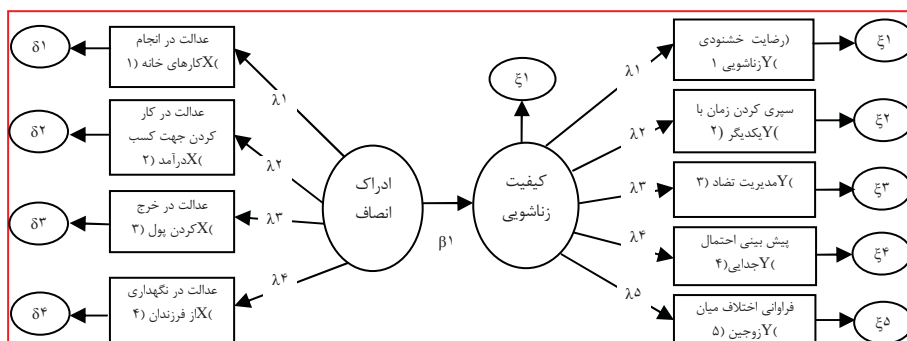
δ۱

عدالت در انجام کارهای خانه (X۱)

δ۲

عدالت در کار کردن جهت کسب درآمد (X۲)

δ۳

عدالت در خرج کردن پول (X۳)

δ۴

عدالت در نگهداری از فرزندان (X۴)

λ۱

λ۲

λ۳

λ۴

ادراک انصاف

β۱

ξ۱

کیفیت زناشویی

λ۱

λ۲

λ۳

λ۴

λ۵

رضایت خشنودی زناشویی (Y۱)

ξ۱

سپری کردن زمان با یکدیگر (Y۲)

ξ۲

مدیریت تضاد (Y۳)

ξ۳

پیش بینی احتمال جدایی (Y۴)

ξ۴

فراوانی اختلاف میان زوجین (Y۵)

ξ۵